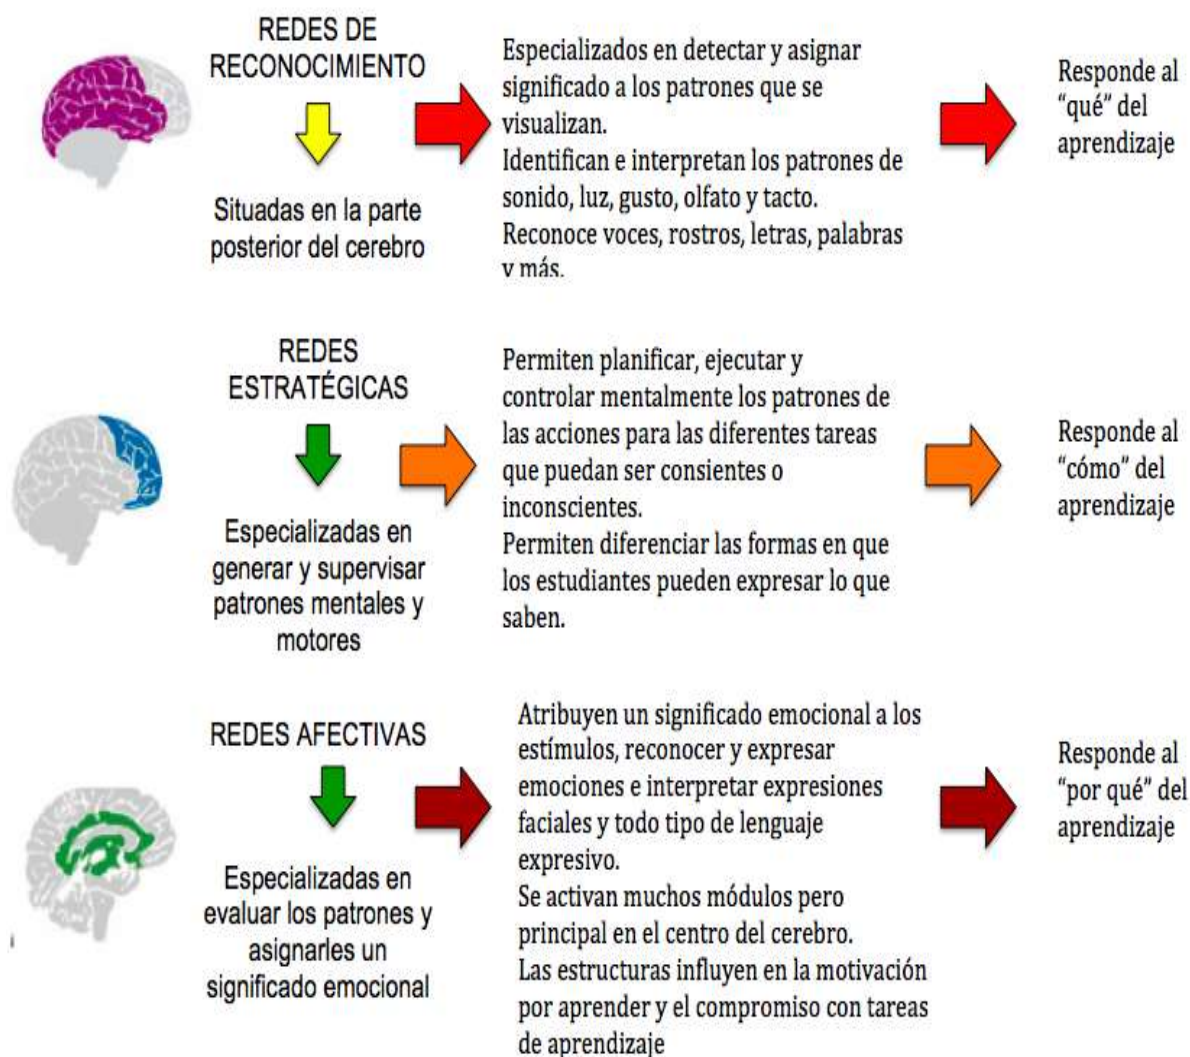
REDES DE RECONOCIMIENTO

Situadas en la parte posterior del cerebro

Especializados en detectar y asignar significado a los patrones que se visualizan.
Identifican e interpretan los patrones de sonido, luz, gusto, olfato y tacto.
Reconoce voces, rostros, letras, palabras y más.

Responde al "qué" del aprendizaje

REDES ESTRATÉGICAS

Especializadas en generar y supervisar patrones mentales y motores

Permiten planificar, ejecutar y controlar mentalmente los patrones de las acciones para las diferentes tareas que puedan ser consientes o inconscientes.
Permiten diferenciar las formas en que los estudiantes pueden expresar lo que saben.

Responde al "cómo" del aprendizaje

REDES AFECTIVAS

Especializadas en evaluar los patrones y asignarles un significado emocional

Atribuyen un significado emocional a los estímulos, reconocer y expresar emociones e interpretar expresiones faciales y todo tipo de lenguaje expresivo.
Se activan muchos módulos pero principal en el centro del cerebro.
Las estructuras influyen en la motivación por aprender y el compromiso con tareas de aprendizaje

Responde al "por qué" del aprendizaje